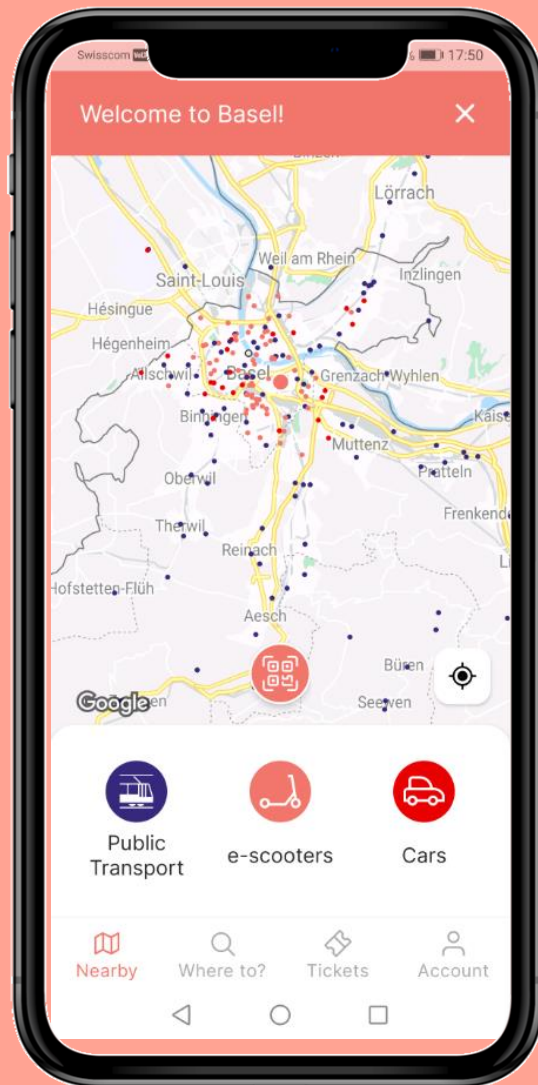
Swisscom 17:50

Welcome to Basel!

Lörrach
Weil am Rhein
Inzlingen
Saint-Louis
Hésingue
Hégenheim
Allschwil
Basel
Grenzach-Wyhlen
Binningen
Muttenz
Kaise
Pratteln
Oberwil
Frenkende
Therwil
Reinach
Hofstetten-Flüh
Aesch
Büren
Seewen
Google

Public Transport
e-scooters
Cars

Nearby
Where to?
Tickets
Account